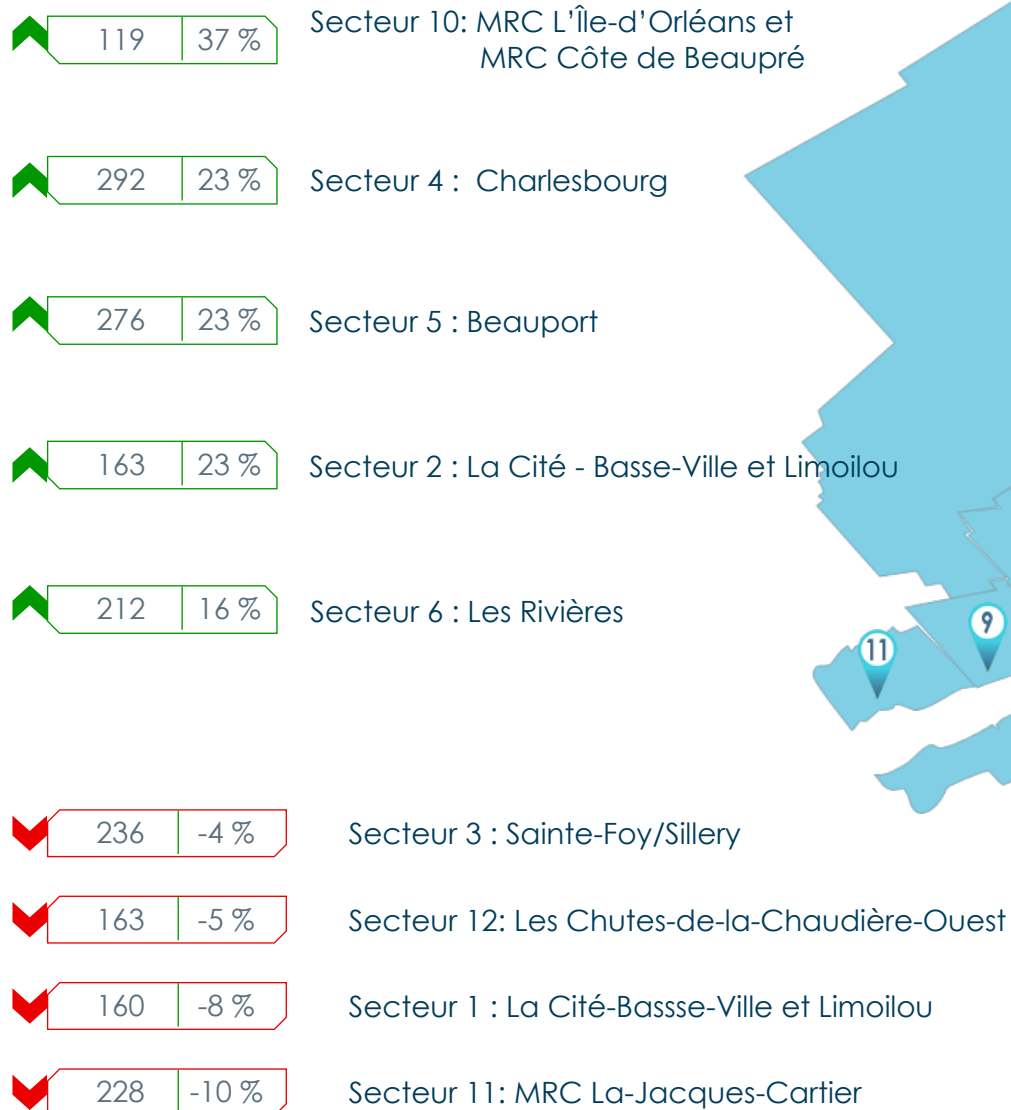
119 | 37 % Secteur 10: MRC L'Île-d'Orléans et MRC Côte de Beaupré

292 | 23 % Secteur 4 : Charlesbourg

276 | 23 % Secteur 5 : Beauport

163 | 23 % Secteur 2 : La Cité - Basse-Ville et Limoilou

212 | 16 % Secteur 6 : Les Rivières

11

9

236 | -4 % Secteur 3 : Sainte-Foy/Sillery

163 | -5 % Secteur 12: Les Chutes-de-la-Chaudière-Ouest

160 | -8 % Secteur 1 : La Cité-Bassse-Ville et Limoilou

228 | -10 % Secteur 11: MRC La-Jacques-Cartier